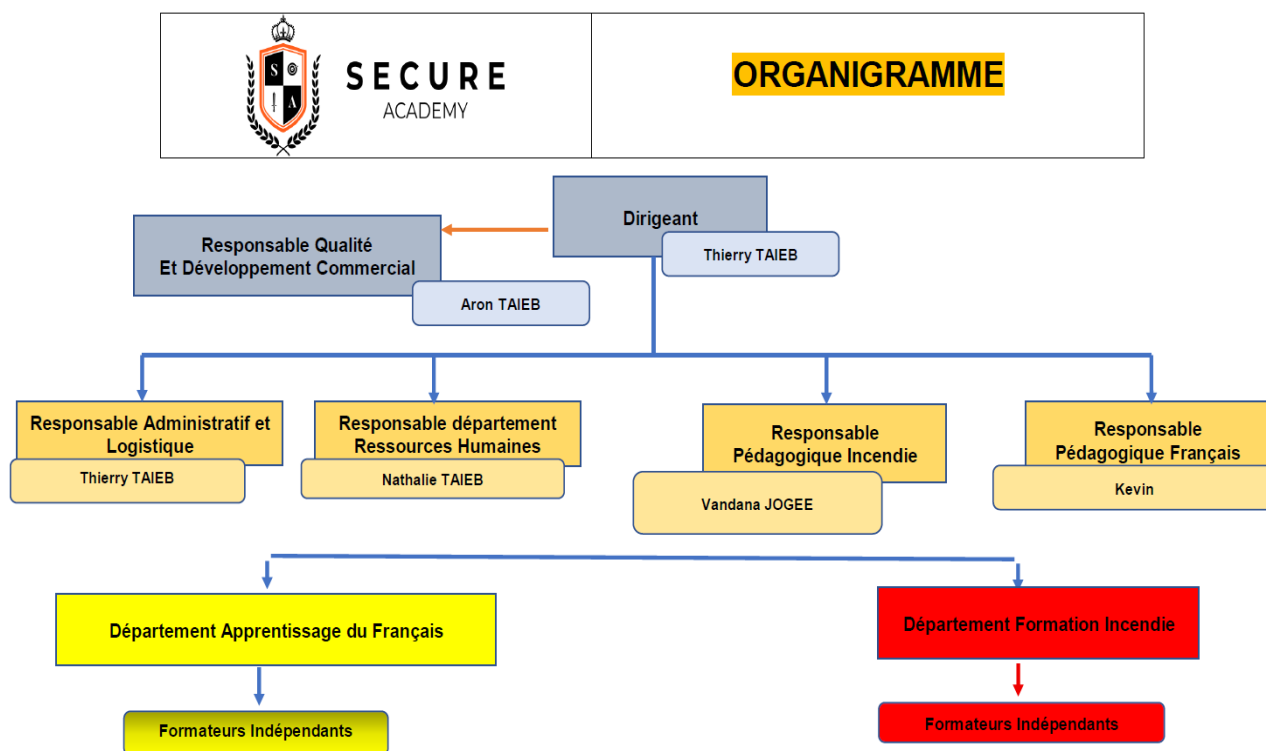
S A

SECURE
ACADEMY

ORGANIGRAMME

Dirigeant
Thierry TAIEB

Responsable Qualité
Et Développement Commercial
Aron TAIEB

Responsable Administratif et Logistique
Thierry TAIEB

Responsable département Ressources Humaines
Nathalie TAIEB

Responsable Pédagogique Incendie
Vandana JOGEE

Responsable Pédagogique Français
Kevin

Département Apprentissage du Français

Formateurs Indépendants

Département Formation Incendie

Formateurs Indépendants